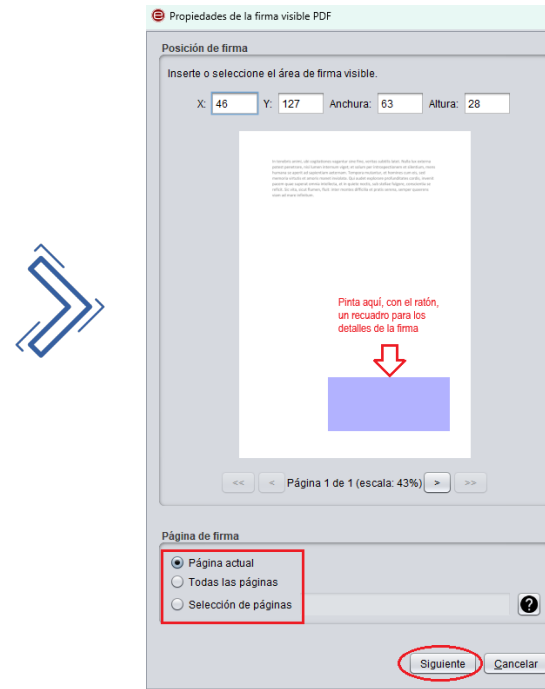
Propiedades de la firma visible PDF

Posición de firma

Inserte o seleccione el área de firma visible.

X: 46 Y: 127 Anchura: 63 Altura: 28

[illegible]

Pinta aquí, con el ratón, un recuadro para los detalles de la firma

<< < Página 1 de 1 (escala: 43%) > >>

Página de firma

Página actual
Todas las páginas
Selección de páginas

?

Siguiente Cancelar